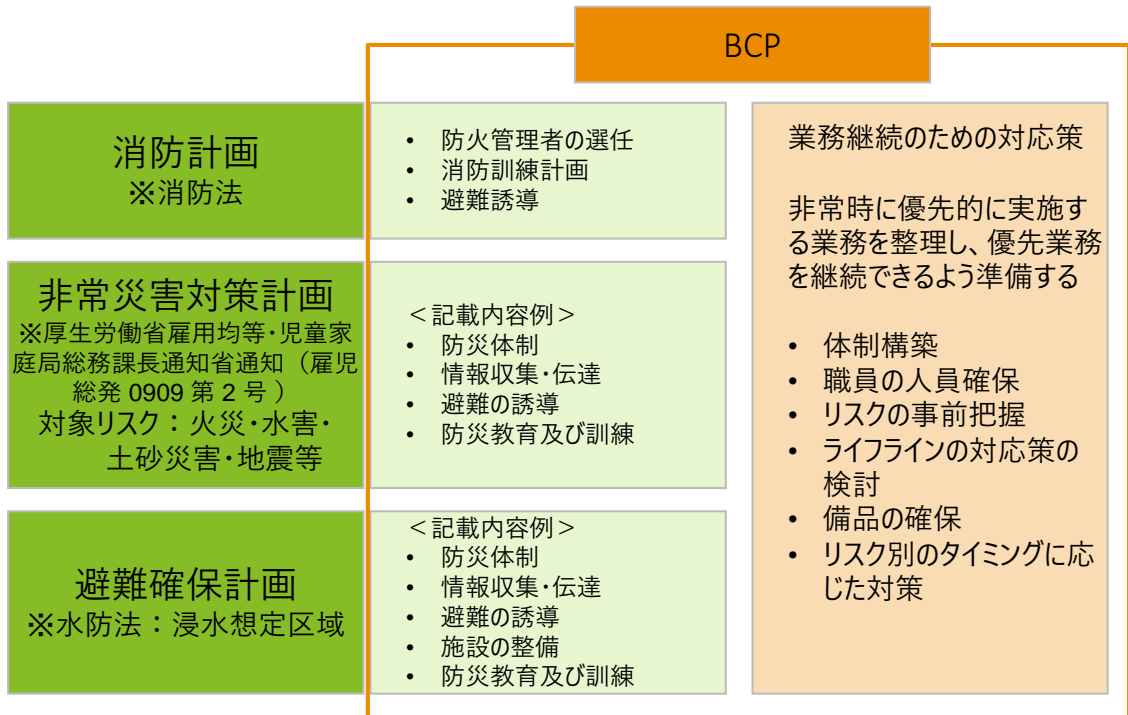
BCP

消防計画
※消防法

• 防火管理者の選任
• 消防訓練計画
• 避難誘導

非常災害対策計画
※厚生労働省雇用均等・児童家庭局総務課長通知省通知（雇児総発 0909 第 2 号 ）
対象リスク：火災・水害・土砂災害・地震等

＜記載内容例＞
• 防災体制
• 情報収集・伝達
• 避難の誘導
• 防災教育及び訓練

避難確保計画
※水防法：浸水想定区域

＜記載内容例＞
• 防災体制
• 情報収集・伝達
• 避難の誘導
• 施設の整備
• 防災教育及び訓練

業務継続のための対応策

非常時に優先的に実施する業務を整理し、優先業務を継続できるよう準備する

• 体制構築
• 職員の人員確保
• リスクの事前把握
• ライフラインの対応策の検討
• 備品の確保
• リスク別のタイミングに応じた対策